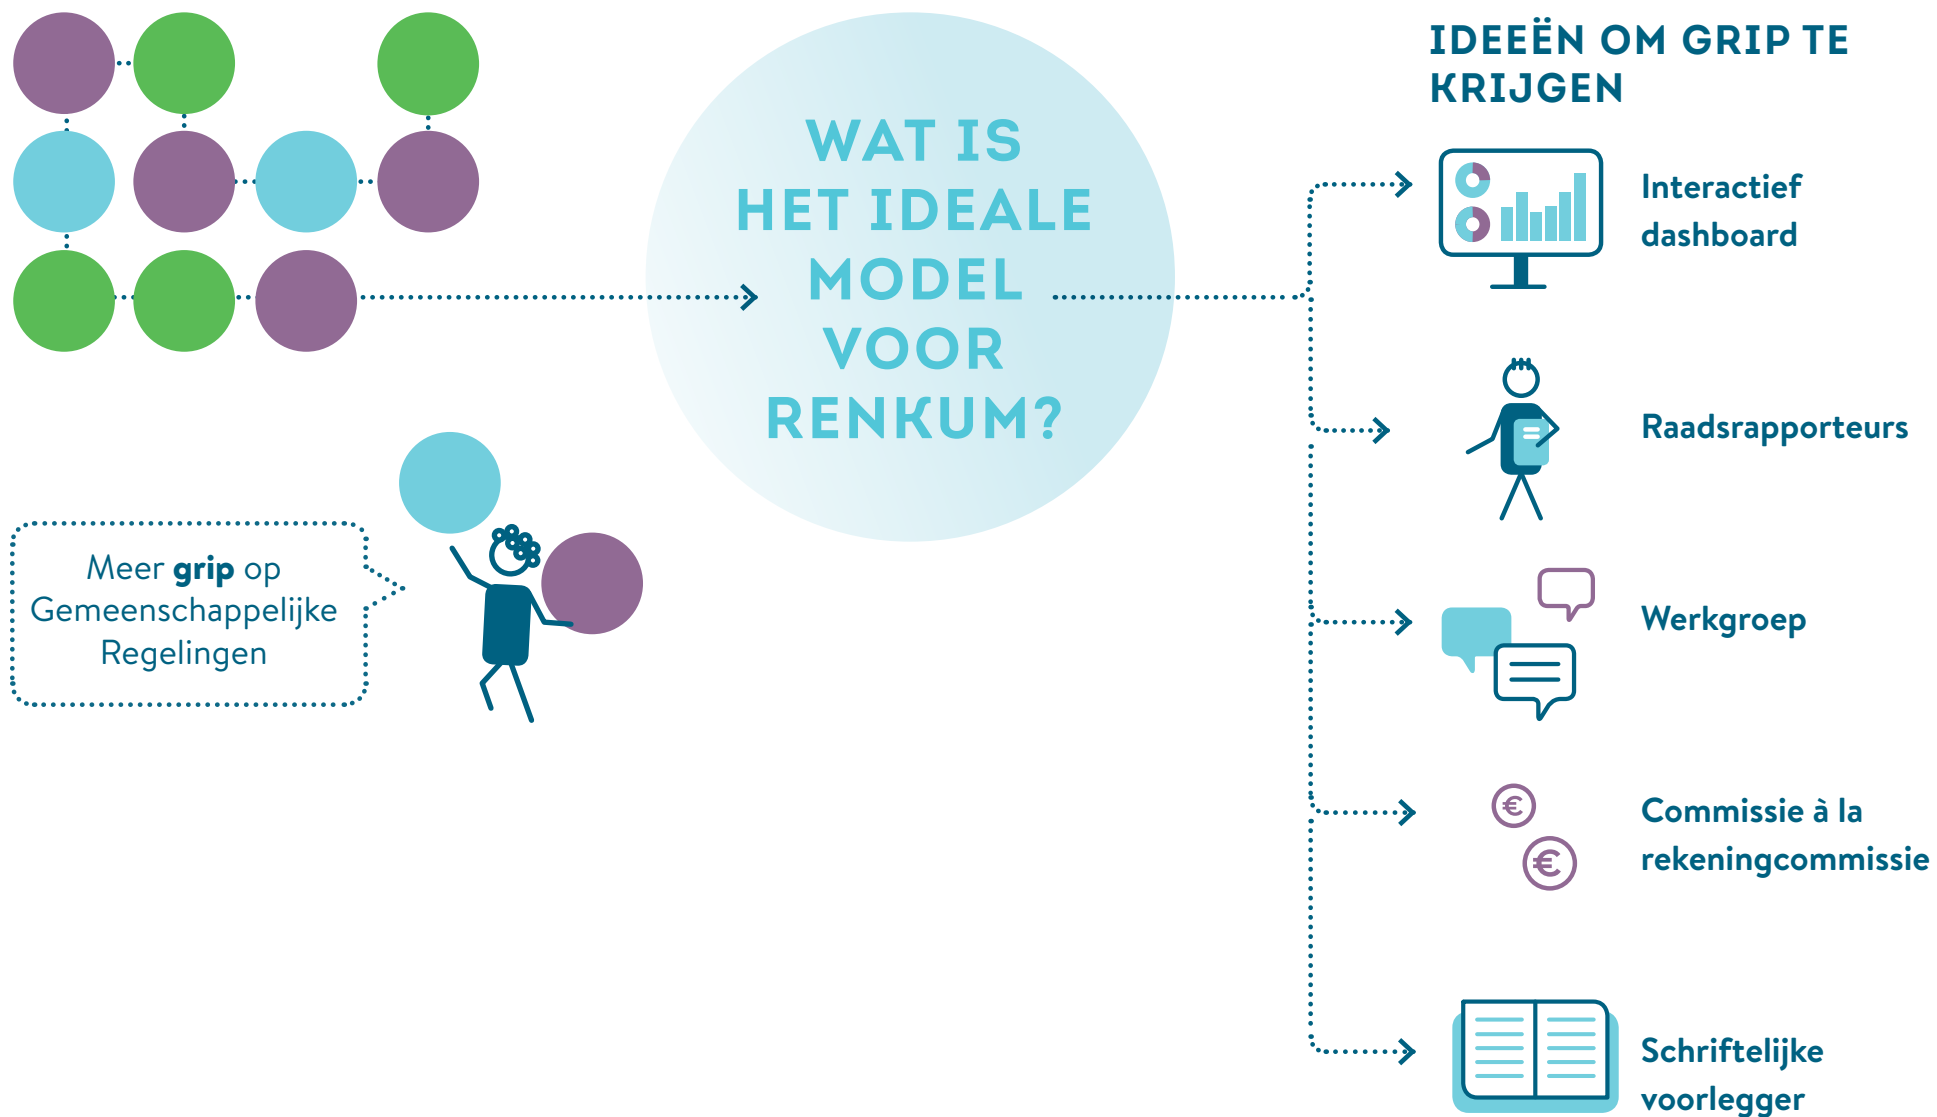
WAT IS HET IDEALE MODEL VOOR RENKUM?

Meer **grip** op Gemeenschappelijke Regelingen

IDEEËN OM GRIP TE KRIJGEN

Interactief dashboard

Raadsrapporteurs

Werkgroep

€
€
Commissie à la rekeningcommissie

Schriftelijke voorlegger